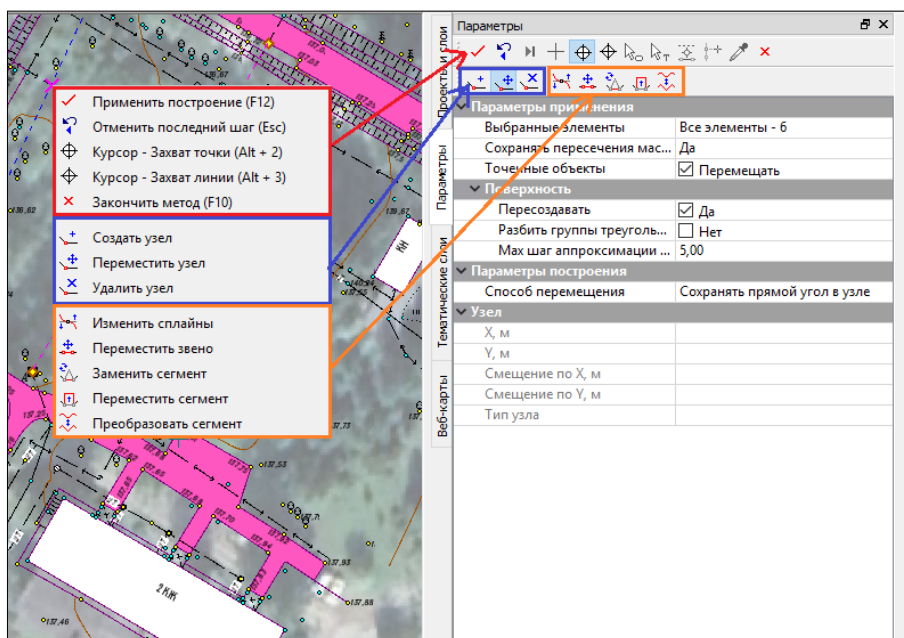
Применить построение (F12)
Отменить последний шаг (Esc)
Курсор - Захват точки (Alt + 2)
Курсор - Захват линии (Alt + 3)
Закончить метод (F10)

Создать узел
Переместить узел
Удалить узел

Изменить сплайны
Переместить звено
Заменить сегмент
Переместить сегмент
Преобразовать сегмент

Проекты и слои
Параметры
Тематические слои
Веб-карты

Параметры

| Параметры применения | |
|---|---|
| Выбранные элементы | Все элементы - 6 |
| Сохранять пересечения мас... | Да |
| Точечные объекты | Перемещать |
| Поверхность | |
| Пересоздавать | Да |
| Разбить группы треуголь... | Нет |
| Max шаг аппроксимации ... | 5,00 |
| Параметры построения | |
| Способ перемещения | Сохранять прямой угол в узле |
| Узел | |
| X, м | |
| Y, м | |
| Смещение по X, м | |
| Смещение по Y, м | |
| Тип узла | |

2 КЖ